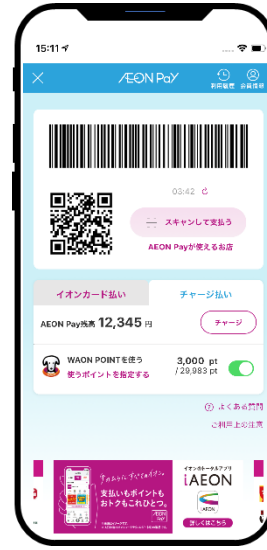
15:11
AEON Pay
利用履歴
会員情報
03:42
スキャンして支払う
AEON Payが使えるお店
イオンカード払い
チャージ払い
AEON Pay残高 12,345 円
チャージ
WAON POINTを使う
使うポイントを指定する
3,000 pt
/ 29,983 pt
よくある質問
ご利用上の注意
支払いもポイントも
おトクもこれひとつ。
イオントータルアプリ
iAEON
AEON
詳しくはこちら